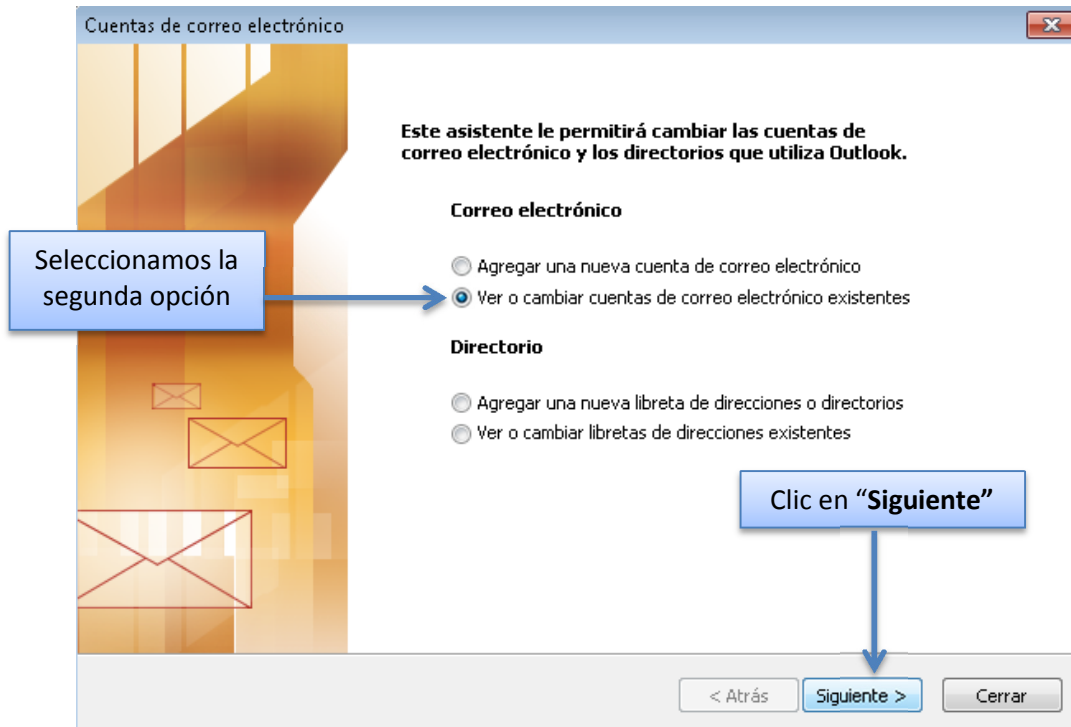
Cuentas de correo electrónico

Este asistente le permitirá cambiar las cuentas de correo electrónico y los directorios que utiliza Outlook.

Correo electrónico

Seleccionamos la segunda opción

Agregar una nueva cuenta de correo electrónico
Ver o cambiar cuentas de correo electrónico existentes

Directorio

Agregar una nueva libreta de direcciones o directorios
Ver o cambiar libretas de direcciones existentes

Clic en "**Siguiente"**

< Atrás | Siguiente > | Cerrar